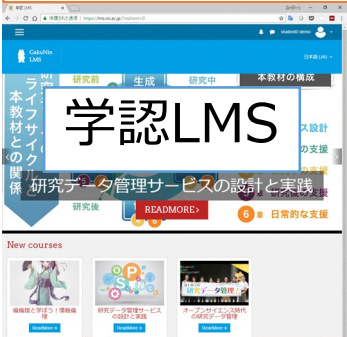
学認LMS

保護された通信 | https://lms.nii.ac.jp/?redirect=0

studentdi demo

GakuNin LMS

日本語 (ja)

研究前

生成

研究中

本教材の構成

ライフサイクルと本教材との関係

ス設計

の支援

の支援

研究データ管理サービスの設計と実践

研究後

READMORE

6 日常的な支援

New courses

情報倫理と学ぼう！情報倫理

ReadMore

研究データ管理サービスの設計と実践

ReadMore

研究データ管理

オープンサイエンス時代の研究データ管理

ReadMore